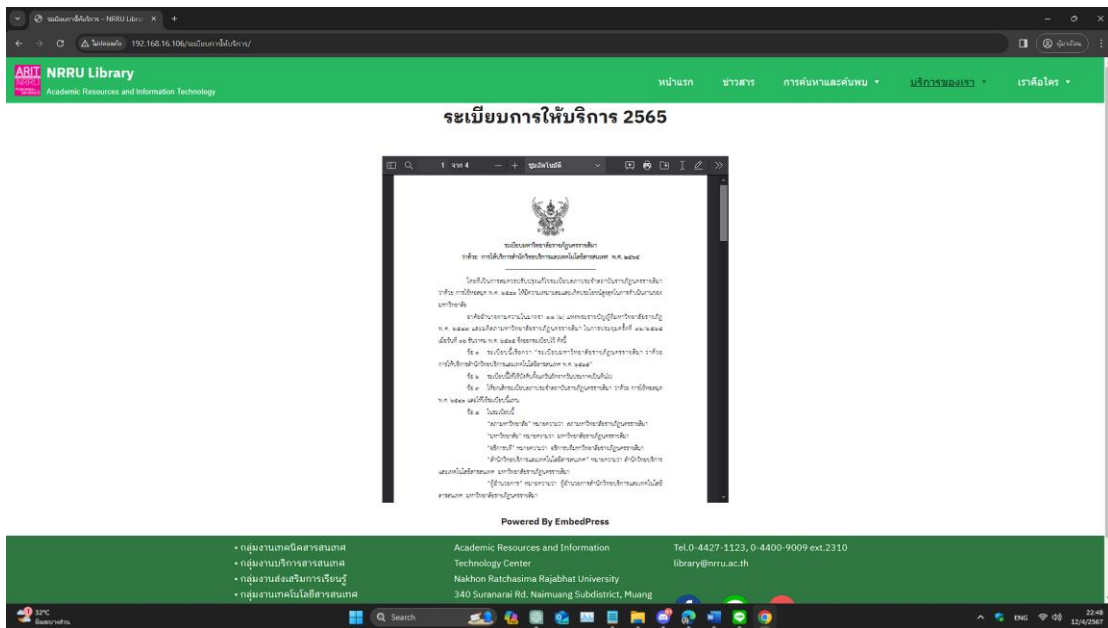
ระเบียบการให้บริการ – NRRU Libra ×

ไม่ปลอดภัย 192.168.16.106/ระเบียบการให้บริการ/

ARIT NRRU Library
Academic Resources and Information Technology

หน้าแรก ข่าวสาร การค้นหาและค้นพบ บริการของเรา เราคือใคร

ระเบียบการให้บริการ 2565

1 จาก 4 — + ซูมอัตโนมัติ

ระเบียบมหาวิทยาลัยราชภัฏนครราชสีมา
ว่าด้วย การให้บริการสำนักวิทยบริการและเทคโนโลยีสารสนเทศ พ.ศ. ๒๕๖๕

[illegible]

Powered By EmbedPress

• กลุ่มงานเทคนิคสารสนเทศ
• กลุ่มงานบริการสารสนเทศ
• กลุ่มงานส่งเสริมการเรียนรู้
• กลุ่มงานเทคโนโลยีสารสนเทศ

Academic Resources and Information Technology Center
Nakhon Ratchasima Rajabhat University
340 Suranarai Rd. Naimuang Subdistrict, Muang

Tel.0-4427-1123, 0-4400-9009 ext.2310
library@nrru.ac.th

32°C
Search
ENG
22:48
12/4/2567